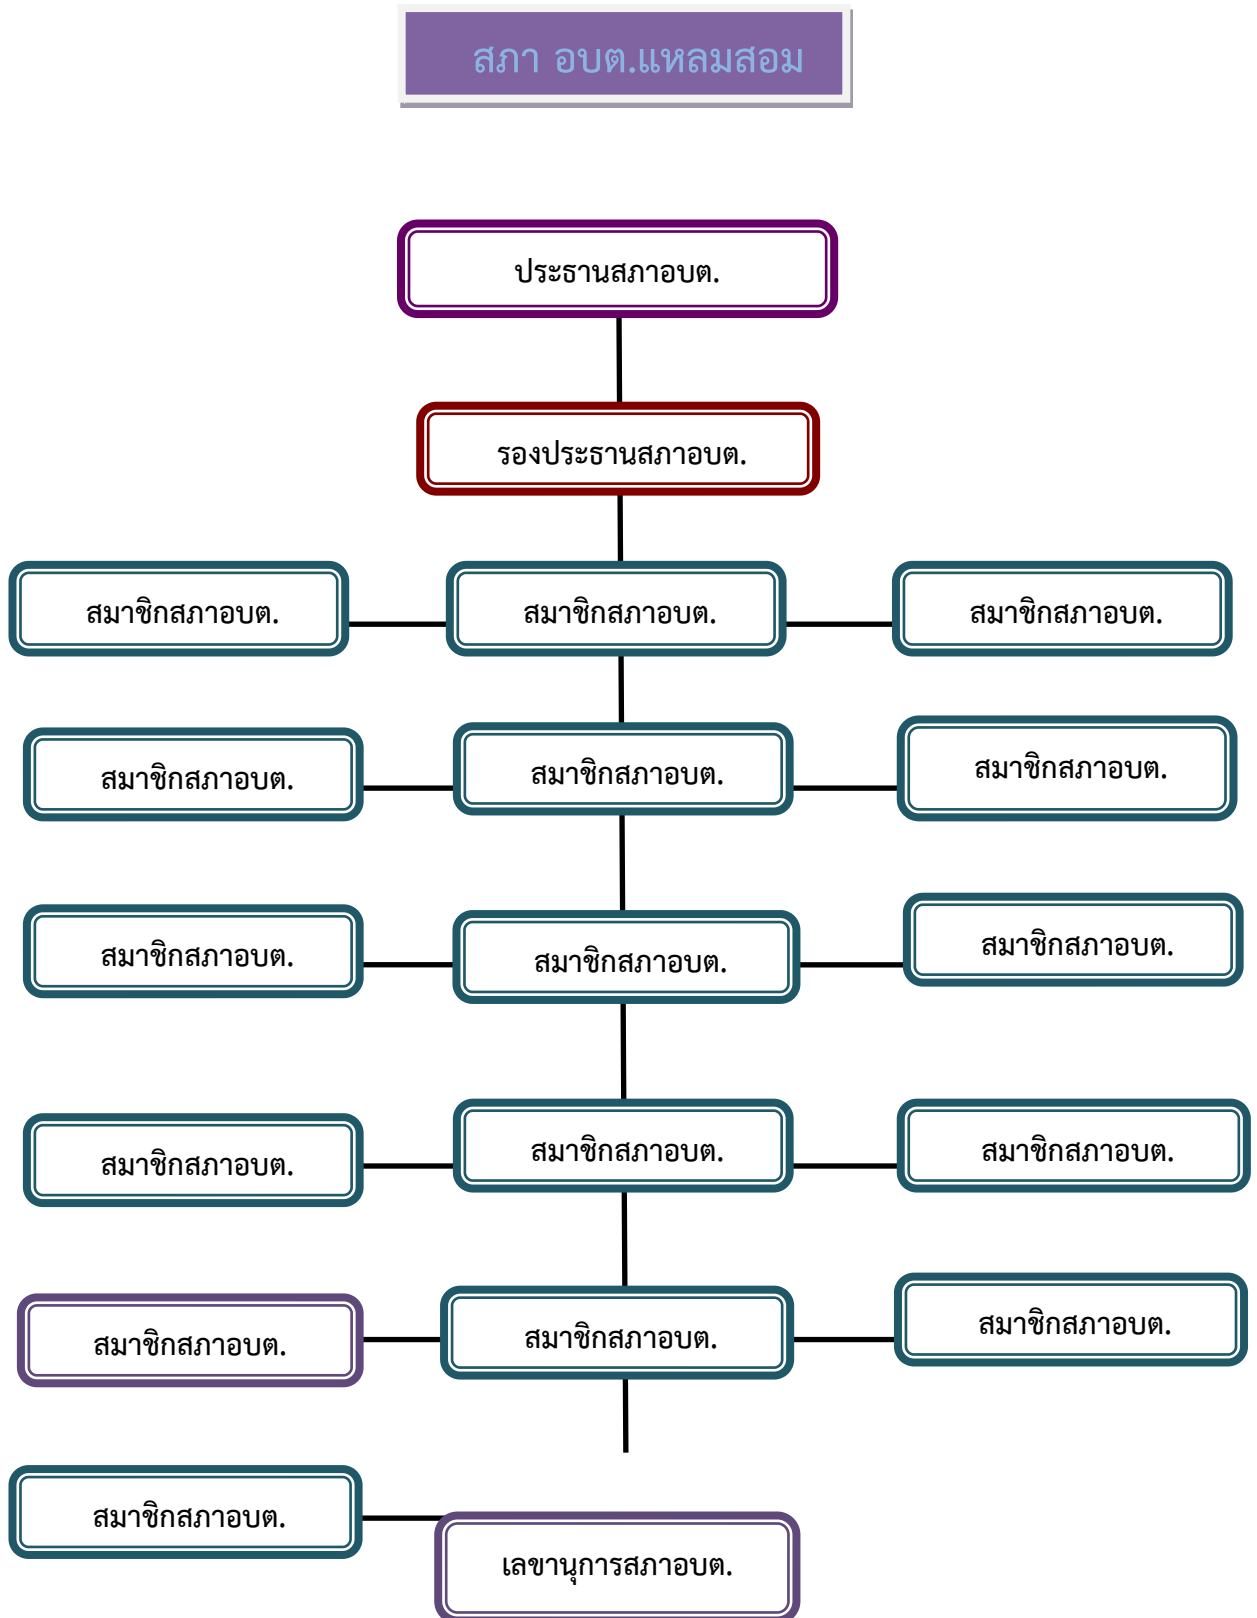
สภา อบต.แหลมสอม

ประธานสภาอบต.

รองประธานสภาอบต.

สมาชิกสภาอบต.

สมาชิกสภาอบต.

สมาชิกสภาอบต.

สมาชิกสภาอบต.

สมาชิกสภาอบต.

สมาชิกสภาอบต.

สมาชิกสภาอบต.

สมาชิกสภาอบต.

สมาชิกสภาอบต.

สมาชิกสภาอบต.

สมาชิกสภาอบต.

สมาชิกสภาอบต.

สมาชิกสภาอบต.

สมาชิกสภาอบต.

สมาชิกสภาอบต.

สมาชิกสภาอบต.

เลขานุการสภาอบต.